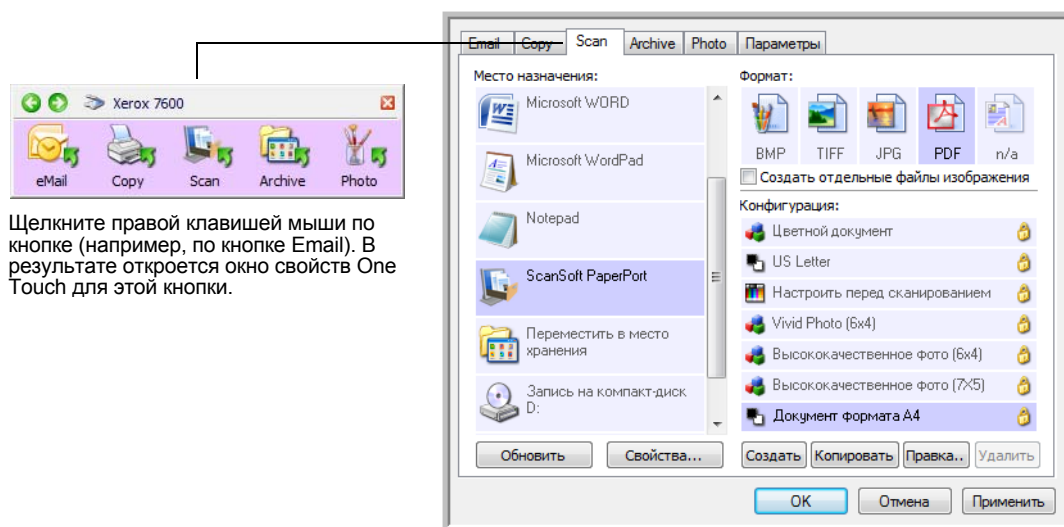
Xerox 7600

eMail
Copy
Scan
Archive
Photo

Щелкните правой клавишей мыши по кнопке (например, по кнопке Email). В результате откроется окно свойств One Touch для этой кнопки.

Email
Copy
Scan
Archive
Photo
Параметры

Место назначения:

Microsoft WORD
Microsoft WordPad
Notepad
ScanSoft PaperPort
Переместить в место хранения
Запись на компакт-диск D:

Обновить
Свойства...

Формат:

BMP
TIFF
JPG
PDF
n/a

Создать отдельные файлы изображения

Конфигурация:

Цветной документ
US Letter
Настроить перед сканированием
Vivid Photo (6x4)
Высококачественное фото (6x4)
Высококачественное фото (7X5)
Документ формата A4

Создать
Копировать
Правка..
Удалить

OK
Отмена
Применить